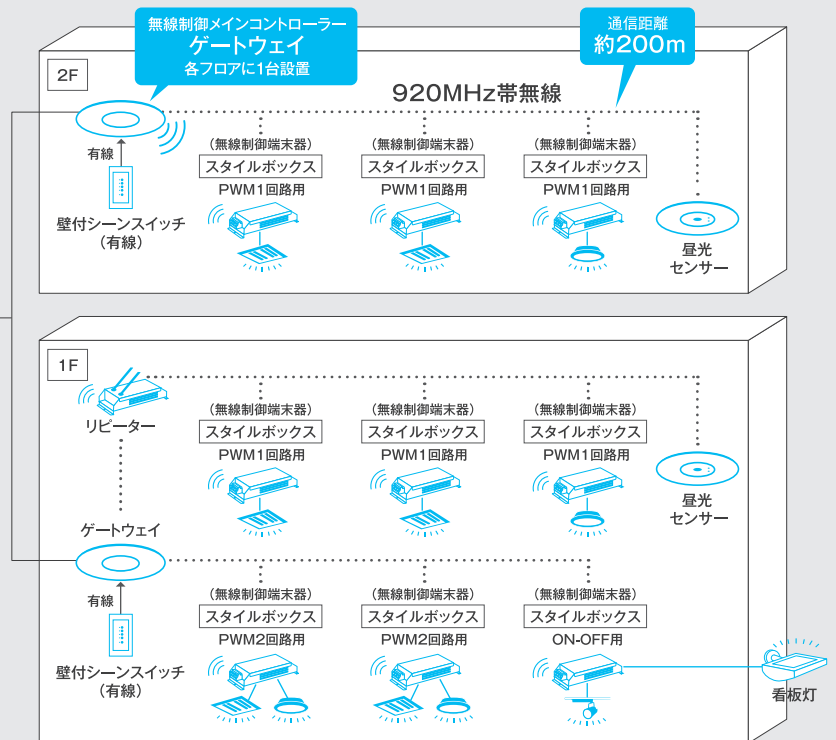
無線制御メインコントローラー
ゲートウェイ
各フロアに1台設置

通信距離
約200m

2F

920MHz帯無線

有線

壁付シーンスイッチ
（有線）

（無線制御端末器）
スタイルボックス
PWM1回路用

（無線制御端末器）
スタイルボックス
PWM1回路用

（無線制御端末器）
スタイルボックス
PWM1回路用

昼光
センサー

1F

リピーター

（無線制御端末器）
スタイルボックス
PWM1回路用

（無線制御端末器）
スタイルボックス
PWM1回路用

（無線制御端末器）
スタイルボックス
PWM1回路用

昼光
センサー

ゲートウェイ

有線

壁付シーンスイッチ
（有線）

（無線制御端末器）
スタイルボックス
PWM2回路用

（無線制御端末器）
スタイルボックス
PWM2回路用

（無線制御端末器）
スタイルボックス
ON-OFF用

看板灯